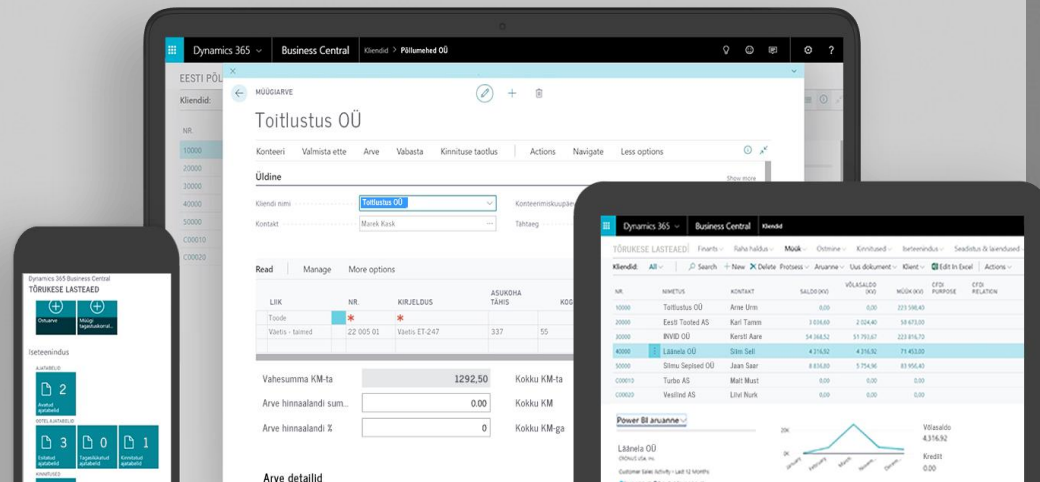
Dynamics 365 Business Central Kliendid > Põllumehed OÜ

EESTI PÕL
Kliendid:
NR.
10000
20000
30000
40000
50000
C00010
C00020

MÜÜGIARVE

Toitlustus OÜ

Konteeri Valmista ette Arve Vabasta Kinnituse taotlus Actions Navigate Less options

Üldine

Show more

Kliendi nimi Toitlustus OÜ
Kontakt Marek Kask
Konteerimiskuupäev
Tähtaeg

Read Manage More options

| LIIK | NR. | KIRJELDUS | ASUKOHA TÄHIS | KOG |
|---|---|---|---|---|
| Toode | * | * | | |
| Väetis - taimed | 22 005 01 | Väetis ET-247 | 337 | 55 |

Vahesumma KM-ta 1292,50
Arve hinnaalandi sum... 0.00
Arve hinnaalandi % 0
Kokku KM-ta
Kokku KM
Kokku KM-ga

Arve detailid

Dynamics 365 Business Central
TÕRUKESE LASTEAED
Ostuarve
Müügi tagastuskorral...
Iseteenindus
AJATABELID
2
Avatud ajatabelid
OSTELI AJATABELID
3 0 1
Esitatud ajatabelid
Tagasilükatud ajatabelid
Kinnitatud ajatabelid
KINNITUSED

Dynamics 365 Business Central Kliendid

TÕRUKESE LASTEAED Finants Raha haldus Müük Ostmine Kinnitused Iseteenindus Seadistus & laiendused

Kliendid: All Search + New Delete Protsess Aruanne Uus dokument Klient Edit in Excel Actions

| NR. | NIMETUS | KONTAKT | SALDO (KV) | VÕLASALDO (KV) | MÜÜK (KV) | CFDI PURPOSE | CFDI RELATION |
|---|---|---|---|---|---|---|---|
| 10000 | Toitlustus OÜ | Arne Urm | 0,00 | 0,00 | 223 598,43 | | |
| 20000 | Eesti Tooted AS | Karl Tamm | 3 034,60 | 2 024,40 | 58 673,00 | | |
| 30000 | INVID OÜ | Kersti Aare | 54 368,52 | 51 793,67 | 223 816,70 | | |
| 40000 | Läänela OÜ | Siim Sell | 4 316,92 | 4 316,92 | 71 453,00 | | |
| 50000 | Siimu Sepised OÜ | Jaan Saar | 8 838,80 | 5 754,96 | 83 956,40 | | |
| C00010 | Turbo AS | Malt Must | 0,00 | 0,00 | 0,00 | | |
| C00020 | Vesilind AS | Lilvi Nurk | 0,00 | 0,00 | 0,00 | | |

Power BI aruanne

Läänela OÜ
CRONUS USA, Inc.
Customer Sales Activity - Last 12 Months

Võlasaldo
4,316.92
Kredit
0.00